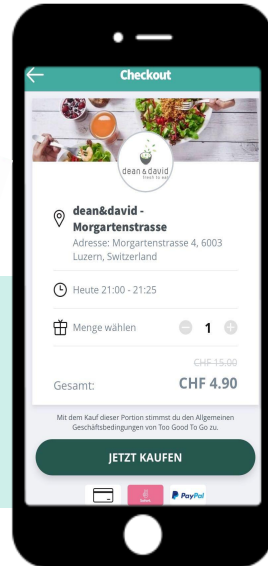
Checkout

dean&david
fresh to eat

dean&david - Morgartenstrasse

Adresse: Morgartenstrasse 4, 6003 Luzern, Switzerland

Heute 21:00 - 21:25

Menge wählen 1

CHF 15.00

Gesamt: CHF 4.90

Mit dem Kauf dieser Portion stimmst du den Allgemeinen Geschäftsbedingungen von Too Good To Go zu.

JETZT KAUFEN

PayPal